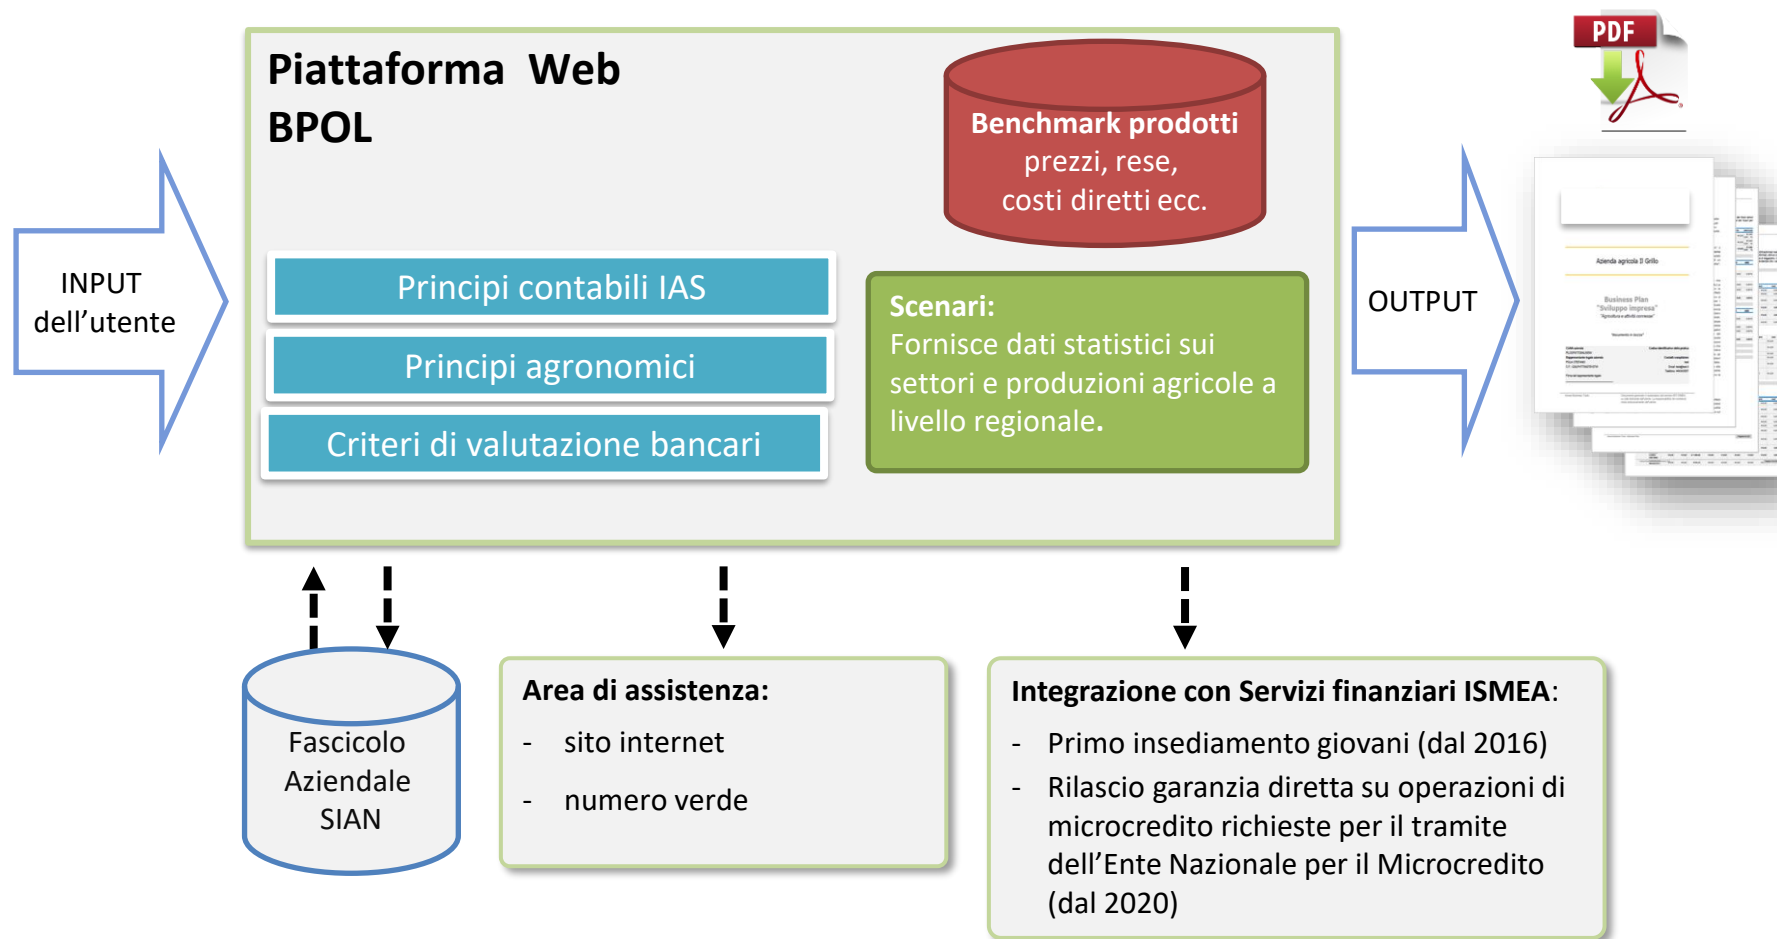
INPUT dell’utente

Piattaforma Web BPOL

Benchmark prodotti
prezzi, rese, costi diretti ecc.

Principi contabili IAS

Principi agronomici

Criteri di valutazione bancari

Scenari:
Fornisce dati statistici sui settori e produzioni agricole a livello regionale.

OUTPUT

PDF

Azienda agricola Il Grillo

Business Plan
"Sviluppo impresa"

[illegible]

Fascicolo Aziendale SIAN

Area di assistenza:
- sito internet
- numero verde

Integrazione con Servizi finanziari ISMEA:
- Primo insediamento giovani (dal 2016)
- Rilascio garanzia diretta su operazioni di microcredito richieste per il tramite dell’Ente Nazionale per il Microcredito (dal 2020)